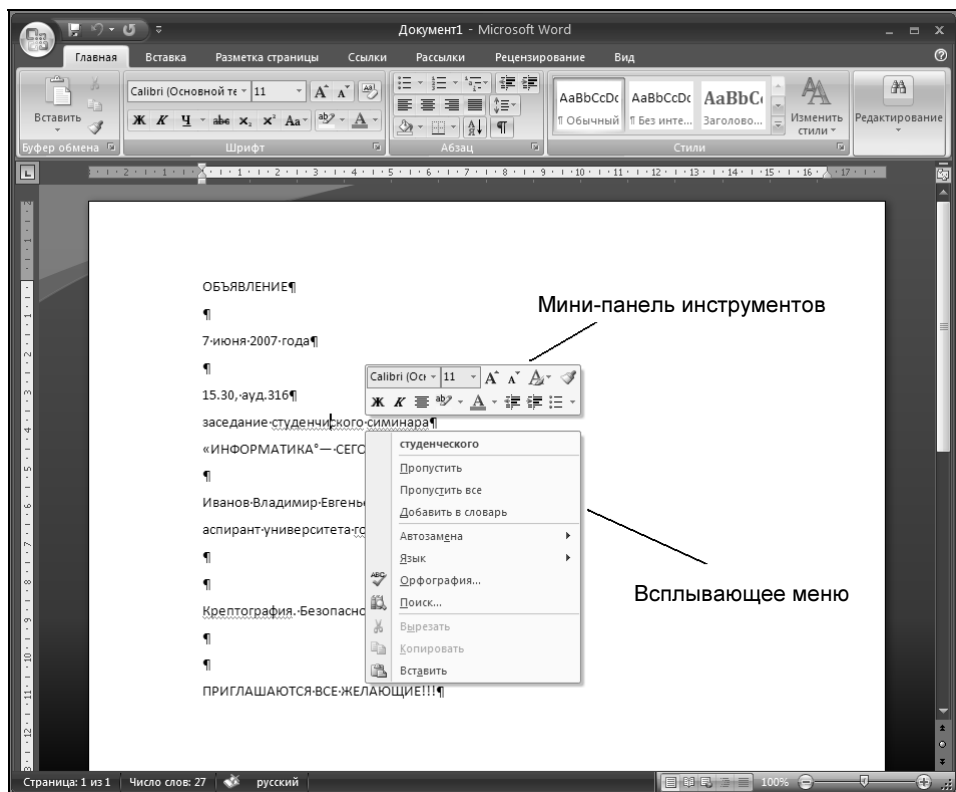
Документ1 - Microsoft Word

Главная Вставка Разметка страницы Ссылки Рассылки Рецензирование Вид

Вставить
Calibri (Основной те 11
Ж К Ч abc $x_2$ $x^2$ Aa
AaBbCcDc AaBbCcDc AaBbCc
¶ Обычный ¶ Без инте... Заголово...
Изменить стили
Редактирование
Буфер обмена Шрифт Абзац Стили

ОБЪЯВЛЕНИЕ¶
¶
7·июня·2007·года¶
¶
15.30,·ауд.316¶
заседание·студенческого·симинара¶
«ИНФОРМАТИКА°—·СЕГО
¶
Иванов·Владимир·Евгень
аспирант·университета·го
¶
¶
Крептография.·Безопасно
¶
¶
ПРИГЛАШАЮТСЯ·ВСЕ·ЖЕЛАЮЩИЕ!!!¶

Calibri (Ос 11
Ж К

студенческого
Пропустить
Пропустить все
Добавить в словарь
Автозамена
Язык
Орфография...
Поиск...
Вырезать
Копировать
Вставить

Мини-панель инструментов

Всплывающее меню

Страница: 1 из 1 Число слов: 27 русский 100%